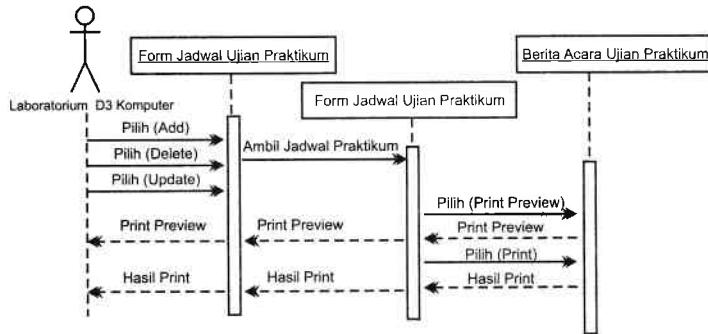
Laboratorium D3 Komputer

Form Jadwal Ujian Praktikum

Form Jadwal Ujian Praktikum

Berita Acara Ujian Praktikum

Pilih (Add)

Pilih (Delete)

Pilih (Update)

Ambil Jadwal Praktikum

Pilih (Print Preview)

Print Preview

Print Preview

Print Preview

Pilih (Print)

Hasil Print

Hasil Print

Hasil Print